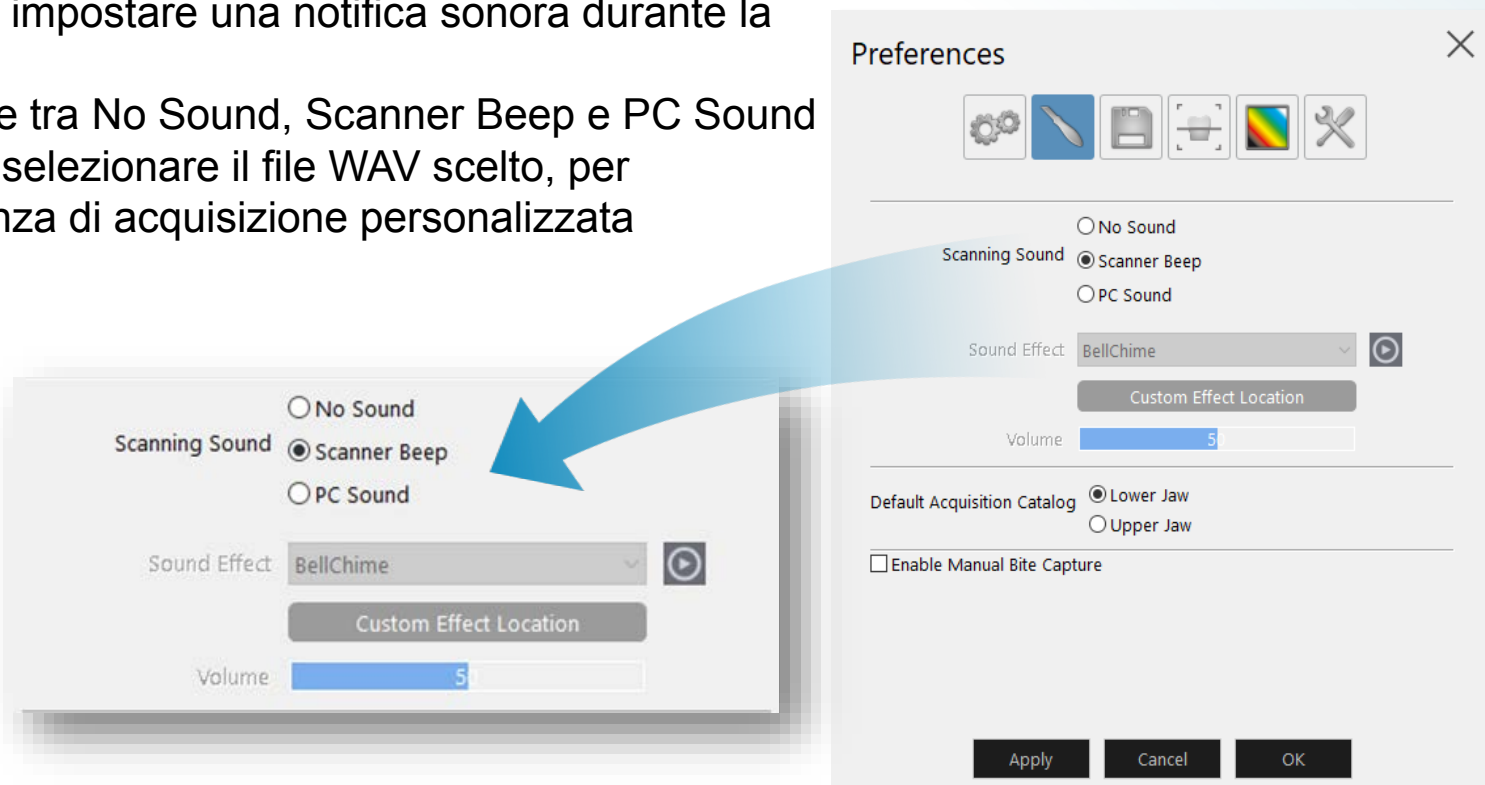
impostare una notifica sonora durante la

e tra No Sound, Scanner Beep e PC Sound selezionare il file WAV scelto, per nza di acquisizione personalizzata

Scanning Sound
No Sound
Scanner Beep
PC Sound

Sound Effect BellChime

Custom Effect Location

Volume 50

Preferences

Scanning Sound
No Sound
Scanner Beep
PC Sound

Sound Effect BellChime

Custom Effect Location

Volume 50

Default Acquisition Catalog
Lower Jaw
Upper Jaw

Enable Manual Bite Capture

Apply Cancel OK